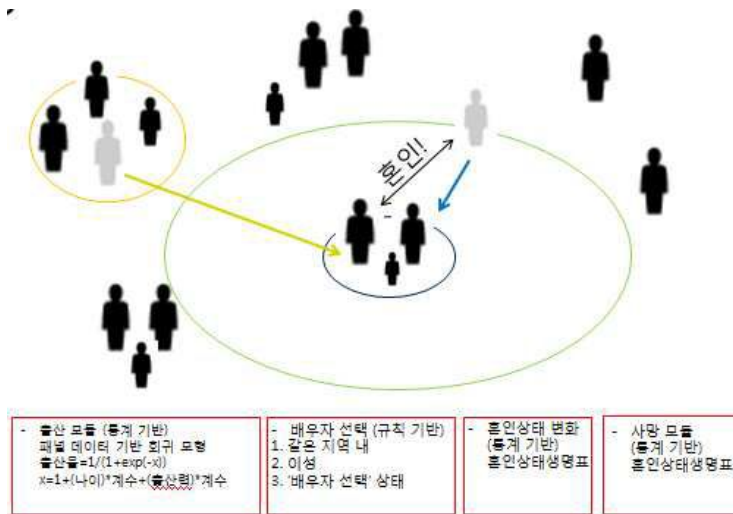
혼인!

- 출산 모듈 (통계 기반)
패널 데이터 기반 회귀 모형
출산율=1/(1+exp(-x))
x=1+(나이)*계수+(혼산력)*계수

- 배우자 선택 (규칙 기반)
1. 같은 지역 내
2. 이성
3. '배우자 선택' 상태

- 혼인상태 변화 (통계 기반)
혼인상태생명표

- 사망 모듈 (통계 기반)
혼인상태생명표